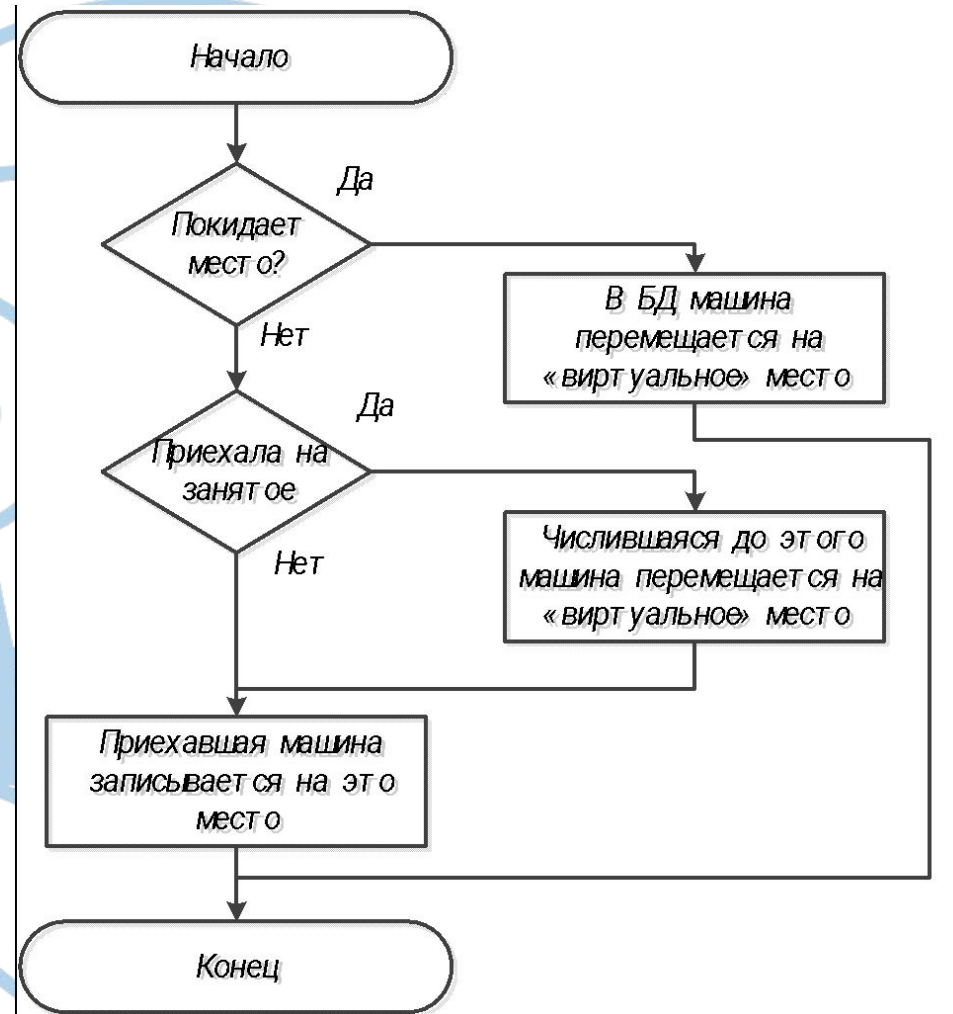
Начало

Да

Покидает место?

В БД машина перемещается на «виртуальное» место

Нет

Да

Приехала на занятое

Числившаяся до этого машина перемещается на «виртуальное» место

Нет

Приехавшая машина записывается на это место

Конец